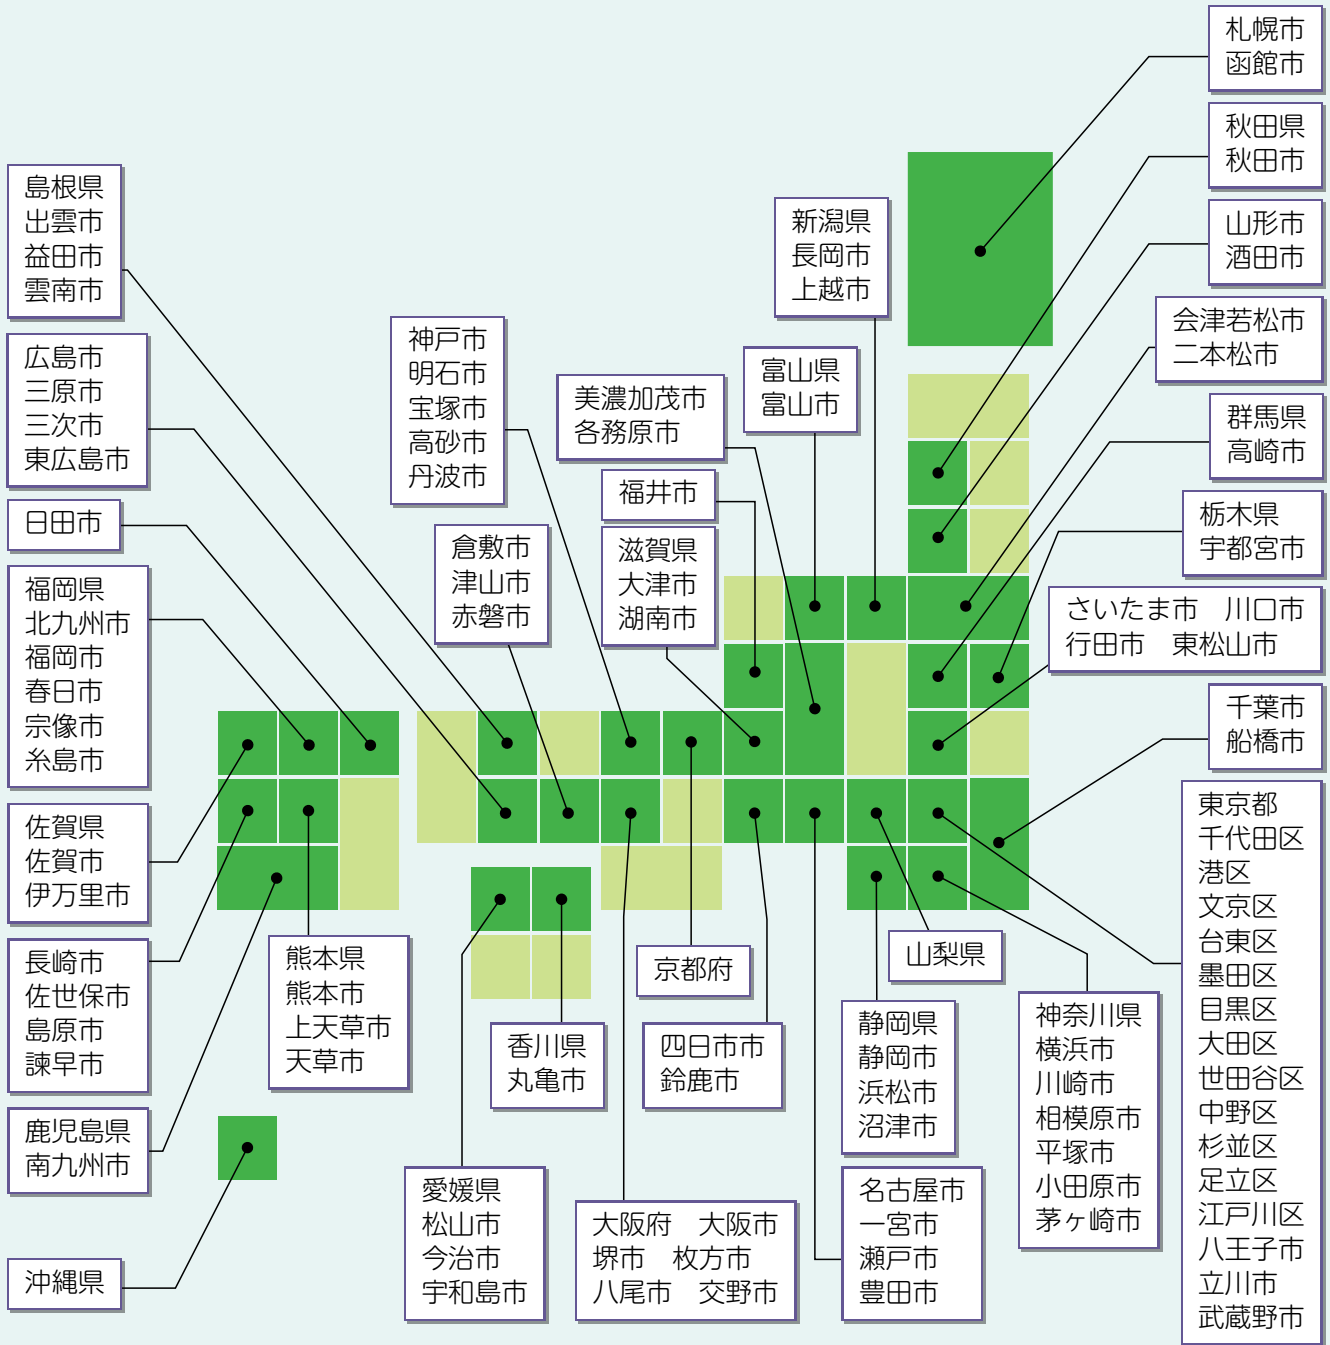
札幌市
函館市

秋田県
秋田市

山形市
酒田市

会津若松市
二本松市

群馬県
高崎市

栃木県
宇都宮市

さいたま市　川口市
行田市　東松山市

千葉市
船橋市

東京都
千代田区
港区
文京区
台東区
墨田区
目黒区
大田区
世田谷区
中野区
杉並区
足立区
江戸川区
八王子市
立川市
武蔵野市

新潟県
長岡市
上越市

富山県
富山市

美濃加茂市
各務原市

福井市

滋賀県
大津市
湖南市

神戸市
明石市
宝塚市
高砂市
丹波市

倉敷市
津山市
赤磐市

島根県
出雲市
益田市
雲南市

広島市
三原市
三次市
東広島市

日田市

福岡県
北九州市
福岡市
春日市
宗像市
糸島市

佐賀県
佐賀市
伊万里市

長崎市
佐世保市
島原市
諫早市

鹿児島県
南九州市

沖縄県

熊本県
熊本市
上天草市
天草市

香川県
丸亀市

愛媛県
松山市
今治市
宇和島市

京都府

大阪府　大阪市
堺市　枚方市
八尾市　交野市

四日市市
鈴鹿市

山梨県

静岡県
静岡市
浜松市
沼津市

名古屋市
一宮市
瀬戸市
豊田市

神奈川県
横浜市
川崎市
相模原市
平塚市
小田原市
茅ヶ崎市